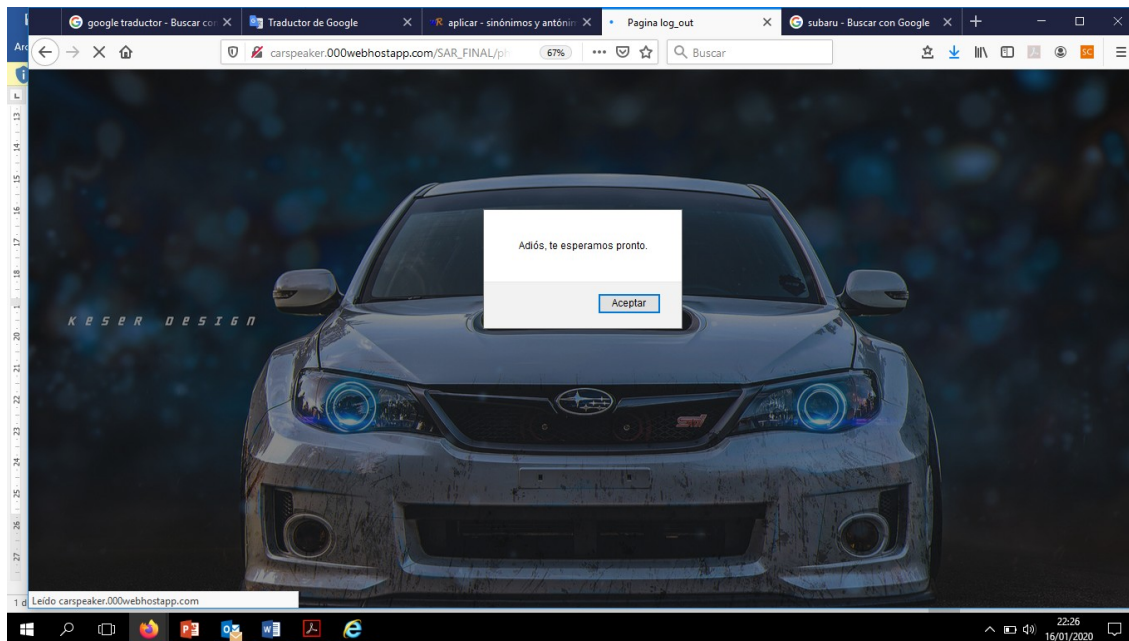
google traductor - Buscar con
Traductor de Google
aplicar - sinónimos y antónim
Pagina log_out
subaru - Buscar con Google

carspeaker.000webhostapp.com/SAR_FINAL/ph
67%
Buscar

Adiós, te esperamos pronto.
Aceptar

KESER DESIGN

Leído carspeaker.000webhostapp.com

22:26
16/01/2020